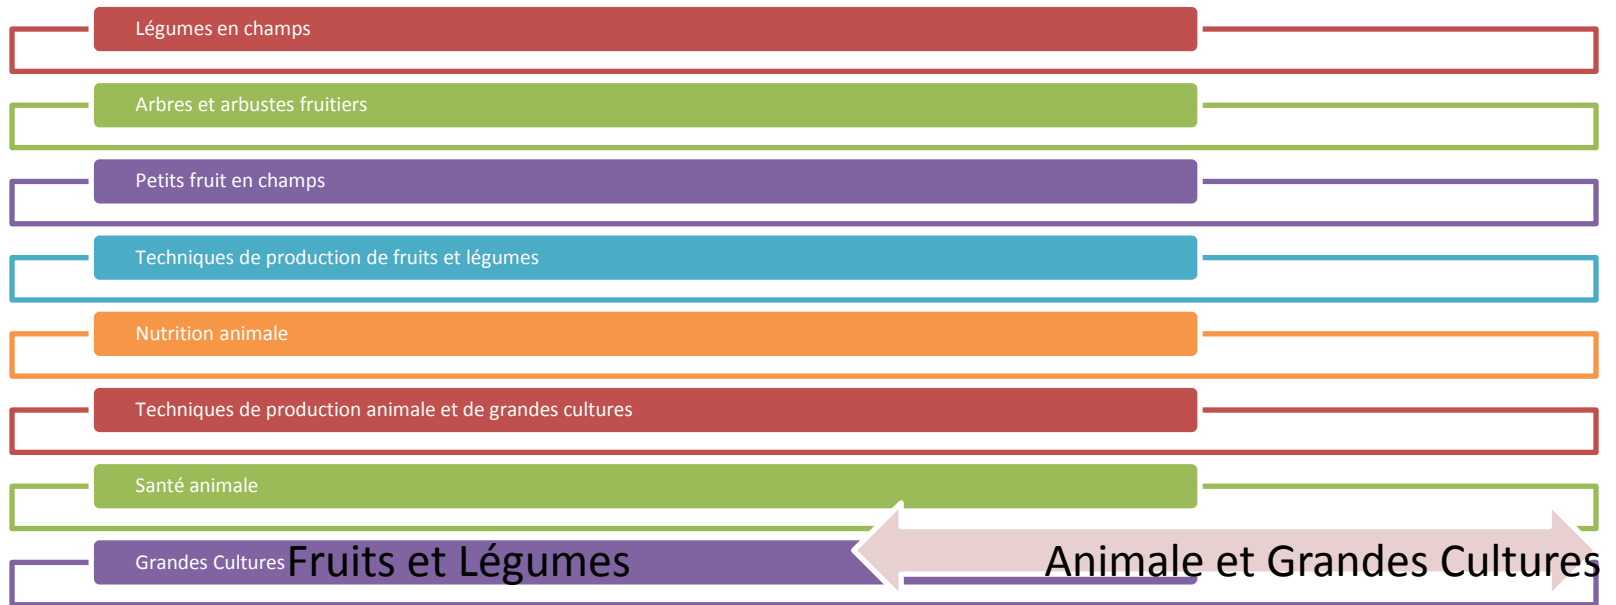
Légumes en champs

Arbres et arbustes fruitiers

Petits fruit en champs

Techniques de production de fruits et légumes

Nutrition animale

Techniques de production animale et de grandes cultures

Santé animale

Grandes Cultures

Fruits et Légumes

Animale et Grandes Cultures